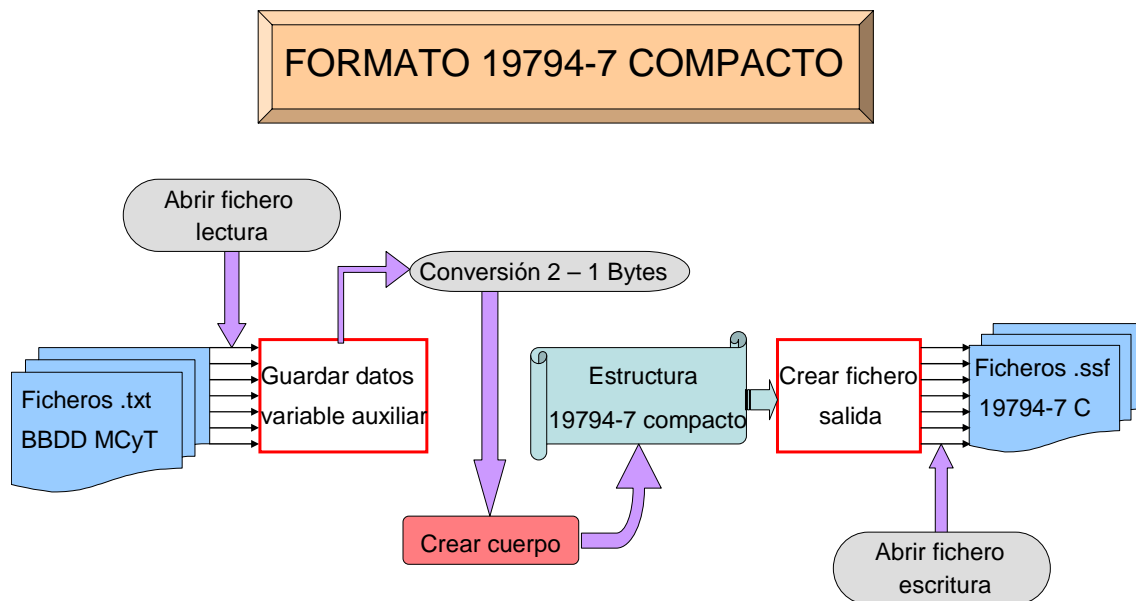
FORMATO 19794-7 COMPACTO

Abrir fichero lectura

Ficheros .txt
BBDD MCyT

Guardar datos variable auxiliar

Conversión 2 – 1 Bytes

Estructura
19794-7 compacto

Crear cuerpo

Crear fichero salida

Ficheros .ssf
19794-7 C

Abrir fichero escritura